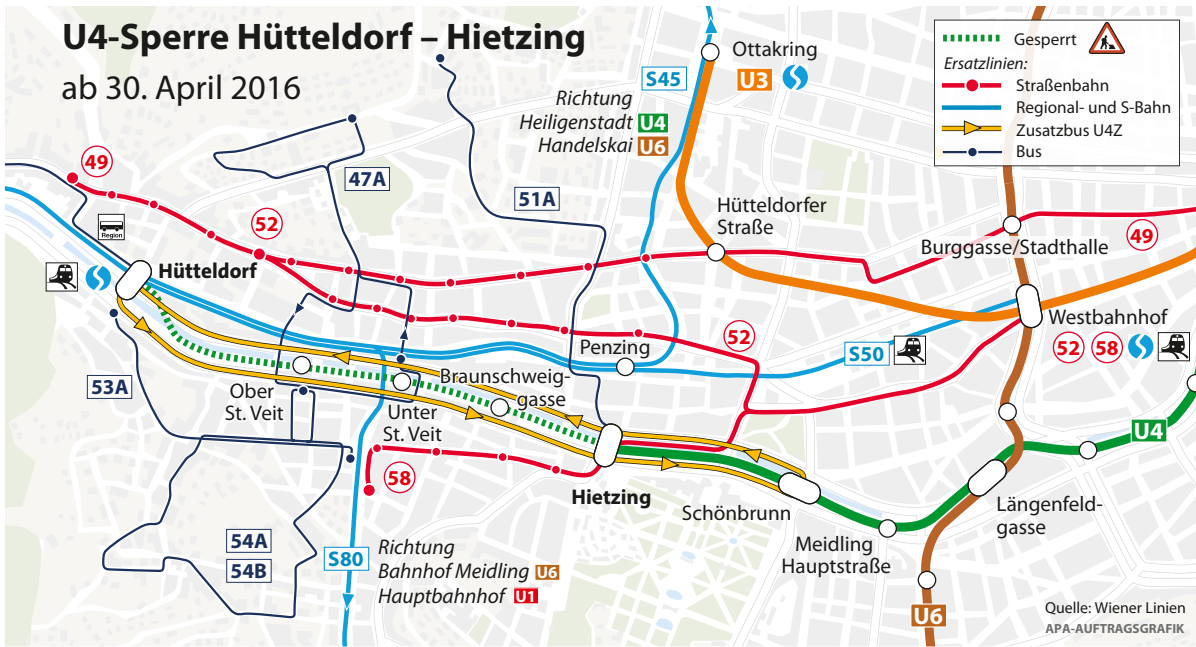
U4-Sperre Hütteldorf – Hietzing
ab 30. April 2016

Gesperrt
Ersatzlinien:
Straßenbahn
Regional- und S-Bahn
Zusatzbus U4Z
Bus

Ottakring
U3
S45
Richtung
Heiligenstadt U4
Handelskai U6
49
52
47A
51A
Region
Hütteldorf
Hütteldorfer Straße
Burggasse/Stadthalle
49
Westbahnhof
52 58
Penzing
52
S50
53A
Ober St. Veit
Braunschweiggasse
Unter St. Veit
58
Hietzing
Schönbrunn
Meidling Hauptstraße
Längenfeldgasse
U4
54A
54B
S80
Richtung
Bahnhof Meidling U6
Hauptbahnhof U1
U6
Quelle: Wiener Linien
APA-AUFTRAGSGRAFIK